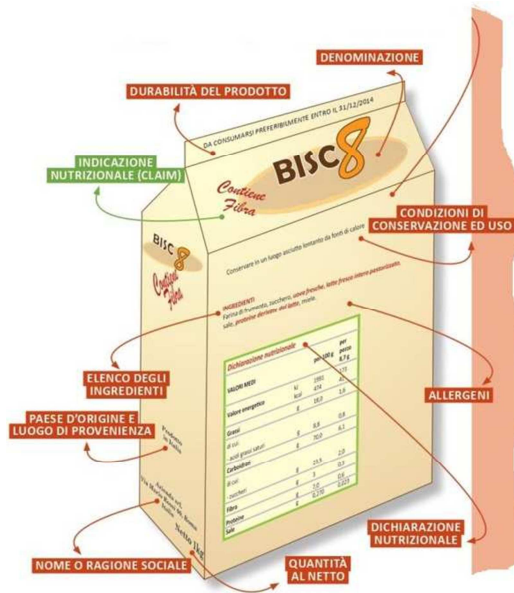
DENOMINAZIONE

DURABILITÀ DEL PRODOTTO

DA CONSUMARSI PREFERIBILMENTE ENTRO IL 31/12/2014

BISC8

INDICAZIONE NUTRIZIONALE (CLAIM)

Contiene Fibra

CONDIZIONI DI CONSERVAZIONE ED USO

BISC8

Contiene Fibra

Conservare in un luogo asciutto lontano da fonti di calore

INGREDIENTI
Farina di frumento, zucchero, uova fresche, latte fresco intero pastorizzato, sale, proteine derivate del latte, malto.

Dichiarazione nutrizionale

| VALORI MEDI | | per 100 g | per pezzo 8,7 g |
|---|---|---|---|
| Valore energetico | kJ | 1980 | 172 |
| | kcal | 474 | 41 |
| | % | 19,0 | 1,6 |
| Grassi | g | 6,8 | 0,6 |
| di cui: | | | |
| - acidi grassi saturi | g | 70,0 | 6,1 |
| Carboidrati | | | |
| di cui: | g | 23,5 | 2,0 |
| - zuccheri | g | 3 | 0,3 |
| Fibre | g | 5,0 | 0,4 |
| Proteine | g | 0,270 | 0,023 |
| Sale | | | |

ELENCO DEGLI INGREDIENTI

ALLERGENI

PAESE D'ORIGINE E LUOGO DI PROVENIENZA

Prodotto in Italia

Azienda srl Via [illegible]

Netto 1kg

DICHIARAZIONE NUTRIZIONALE

NOME O RAGIONE SOCIALE

QUANTITÀ AL NETTO